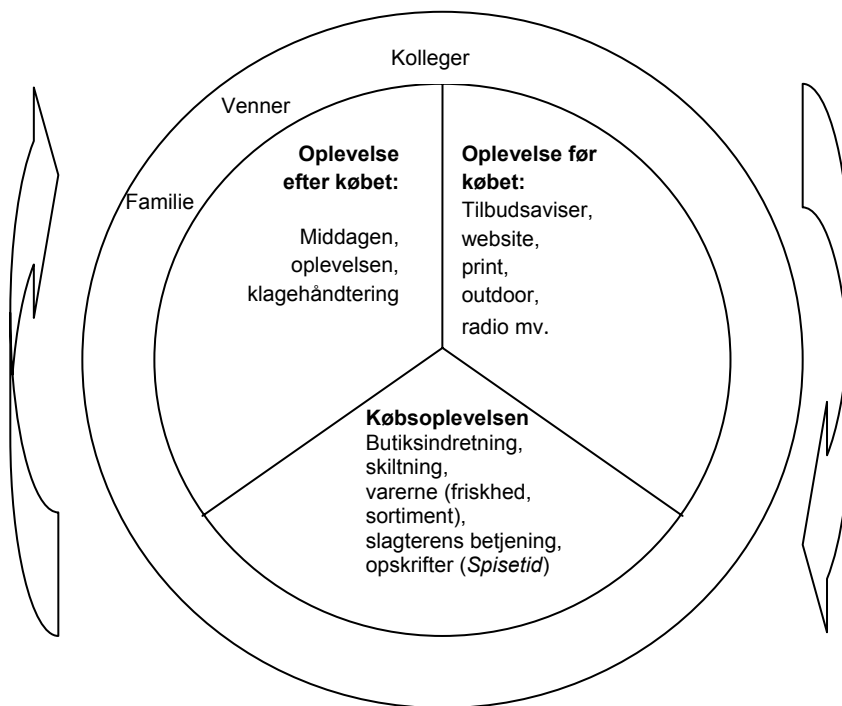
Kolleger

Venner

Familie

**Oplevelse efter købet:**

Middagen, oplevelsen, klagehåndtering

**Oplevelse før købet:**
Tilbudsaviser, website, print, outdoor, radio mv.

**Købsoplevelsen**
Butiksindretning, skiltning, varerne (friskhed, sortiment), slagterens betjening, opskrifter (*Spisetid*)